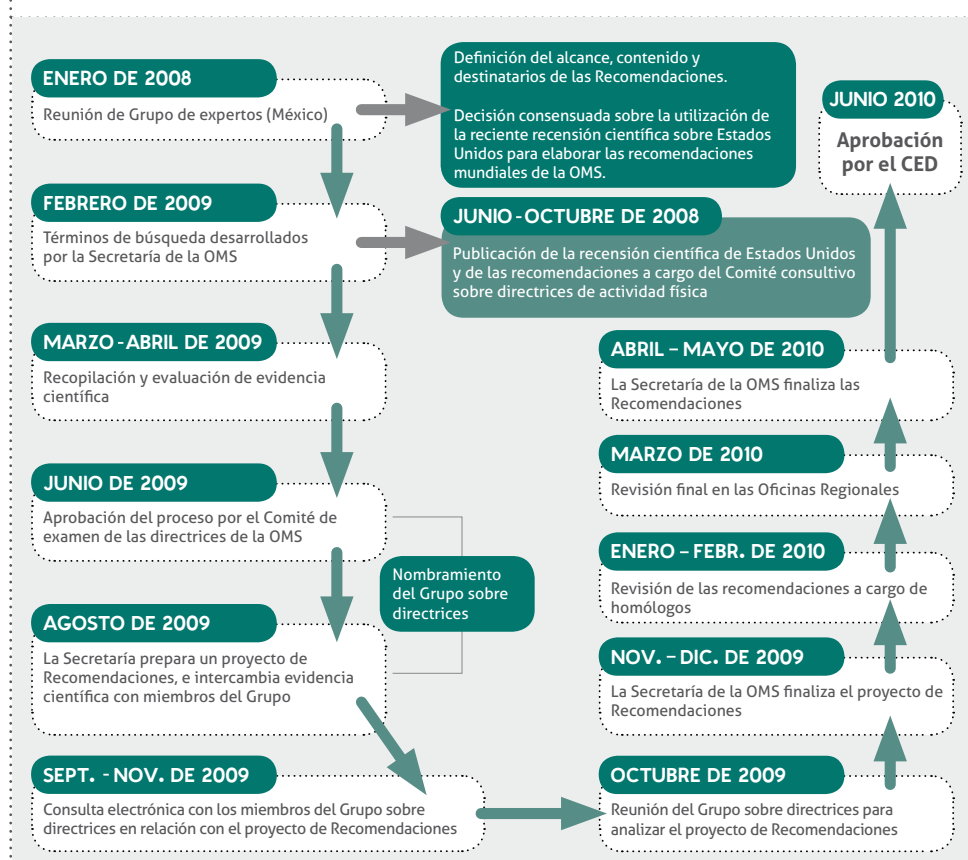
ENERO DE 2008

Reunión de Grupo de expertos (México)

Definición del alcance, contenido y destinatarios de las Recomendaciones.

Decisión consensuada sobre la utilización de la reciente recensión científica sobre Estados Unidos para elaborar las recomendaciones mundiales de la OMS.

JUNIO 2010

Aprobación por el CED

FEBRERO DE 2009

Términos de búsqueda desarrollados por la Secretaría de la OMS

JUNIO - OCTUBRE DE 2008

Publicación de la recensión científica de Estados Unidos y de las recomendaciones a cargo del Comité consultivo sobre directrices de actividad física

MARZO - ABRIL DE 2009

Recopilación y evaluación de evidencia científica

ABRIL – MAYO DE 2010

La Secretaría de la OMS finaliza las Recomendaciones

MARZO DE 2010

Revisión final en las Oficinas Regionales

JUNIO DE 2009

Aprobación del proceso por el Comité de examen de las directrices de la OMS

ENERO – FEBR. DE 2010

Revisión de las recomendaciones a cargo de homólogos

Nombramiento del Grupo sobre directrices

AGOSTO DE 2009

La Secretaría prepara un proyecto de Recomendaciones, e intercambia evidencia científica con miembros del Grupo

NOV. – DIC. DE 2009

La Secretaría de la OMS finaliza el proyecto de Recomendaciones

SEPT. - NOV. DE 2009

Consulta electrónica con los miembros del Grupo sobre directrices en relación con el proyecto de Recomendaciones

OCTUBRE DE 2009

Reunión del Grupo sobre directrices para analizar el proyecto de Recomendaciones